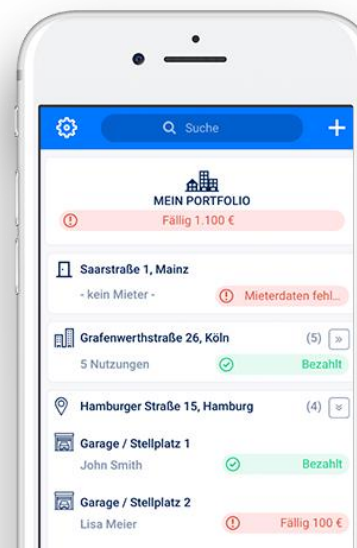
Suche

+

MEIN PORTFOLIO

Fällig 1.100 €

Saarstraße 1, Mainz

- kein Mieter -

Mieterdaten fehl...

Grafenwerthstraße 26, Köln

(5)

5 Nutzungen

Bezahlt

Hamburger Straße 15, Hamburg

(4)

Garage / Stellplatz 1

John Smith

Bezahlt

Garage / Stellplatz 2

Lisa Meier

Fällig 100 €